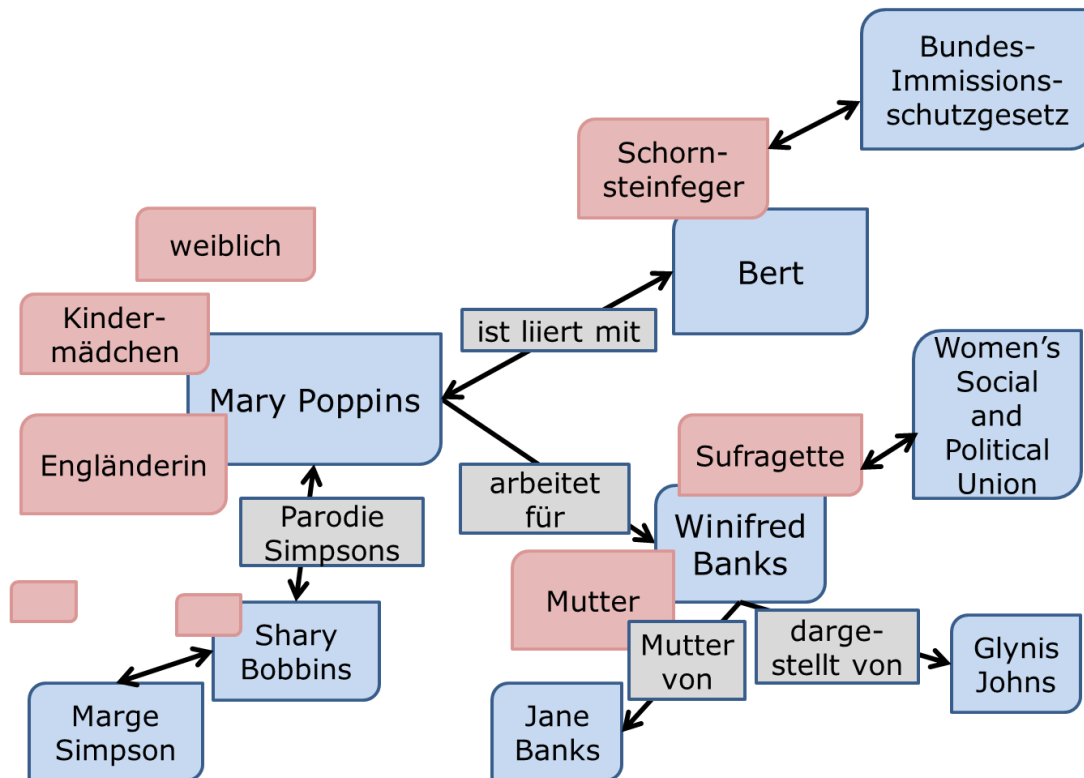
Bundes-Immissions-schutzgesetz

Schorn-steinfeger

weiblich

Bert

Kinder-mädchen

ist liiert mit

Mary Poppins

Women's Social and Political Union

Engländerin

Sufragette

arbeitet für

Parodie Simpsons

Winifred Banks

Mutter

Shary Bobbins

Mutter von

darge-stellt von

Glynis Johns

Marge Simpson

Jane Banks